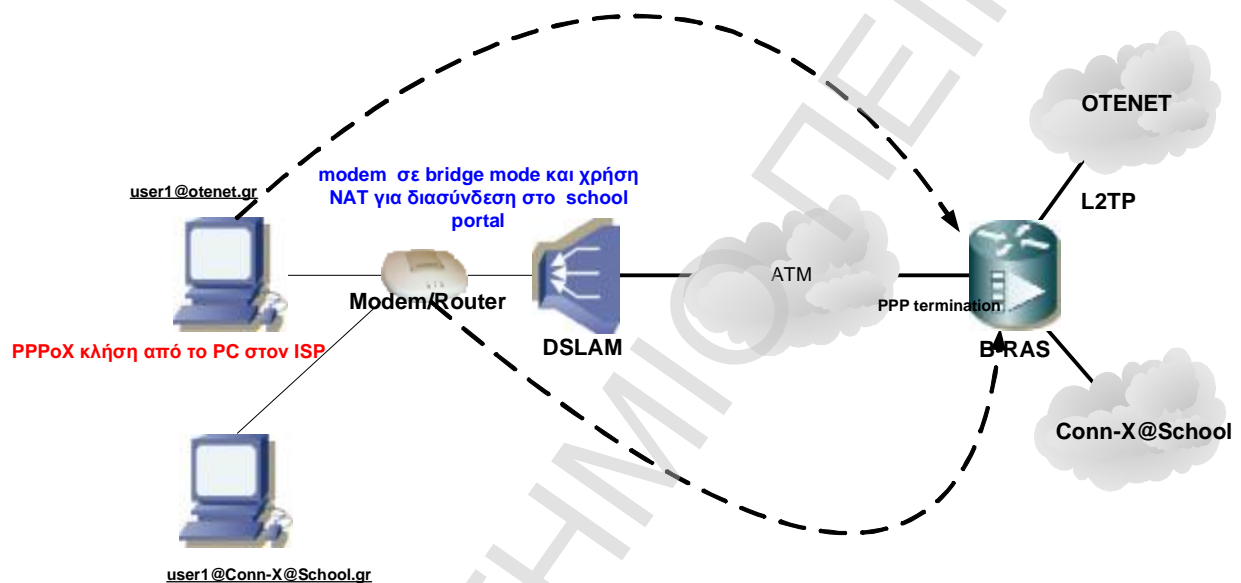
user1@otenet.gr

modem σε bridge mode και χρήση NAT για διασύνδεση στο school portal

OTENET

L2TP

ATM

Modem/Router

PPP termination

DSLAM

B-RAS

PPPoX κλήση από το PC στον ISP

Conn-X@School

user1@Conn-X@School.gr

ΠΑΝΕΠΙΣΤΗΜΙΟ ΠΕΙ